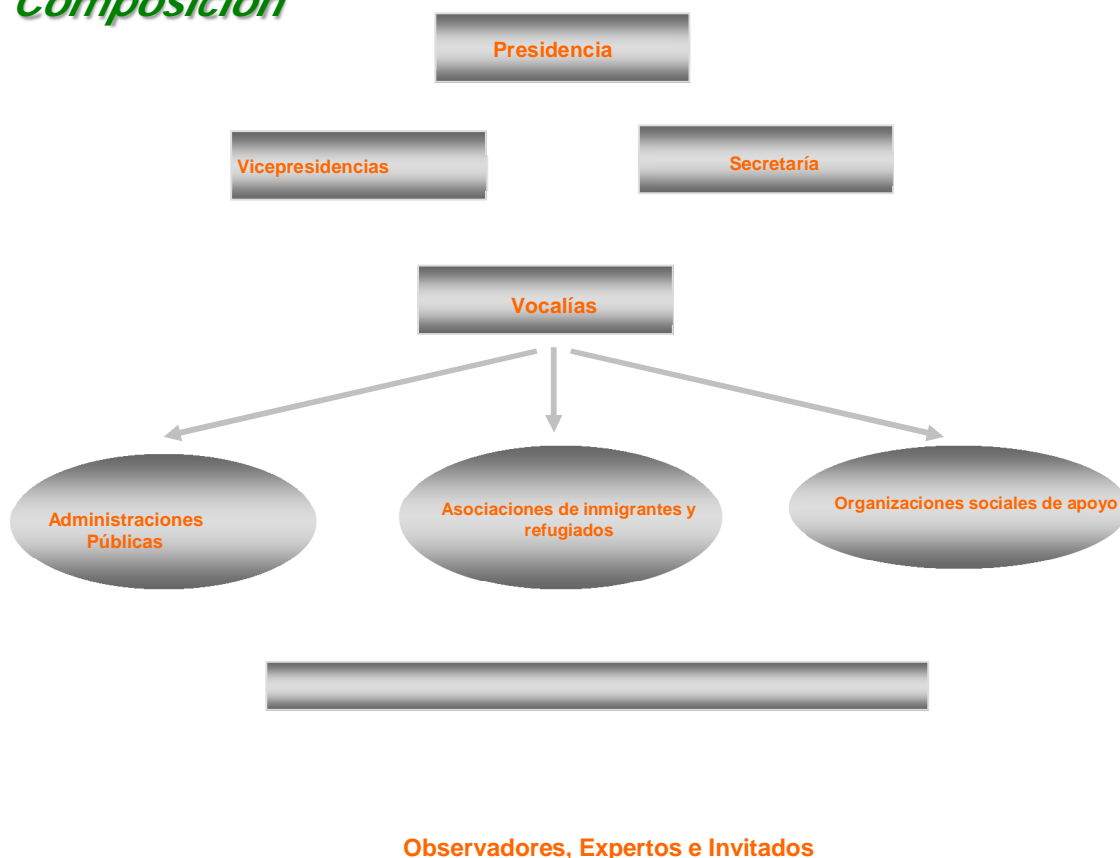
Composición

Presidencia

Vicepresidencias

Secretaría

Vocalías

Administraciones Públicas

Asociaciones de inmigrantes y refugiados

Organizaciones sociales de apoyo

Observadores, Expertos e Invitados